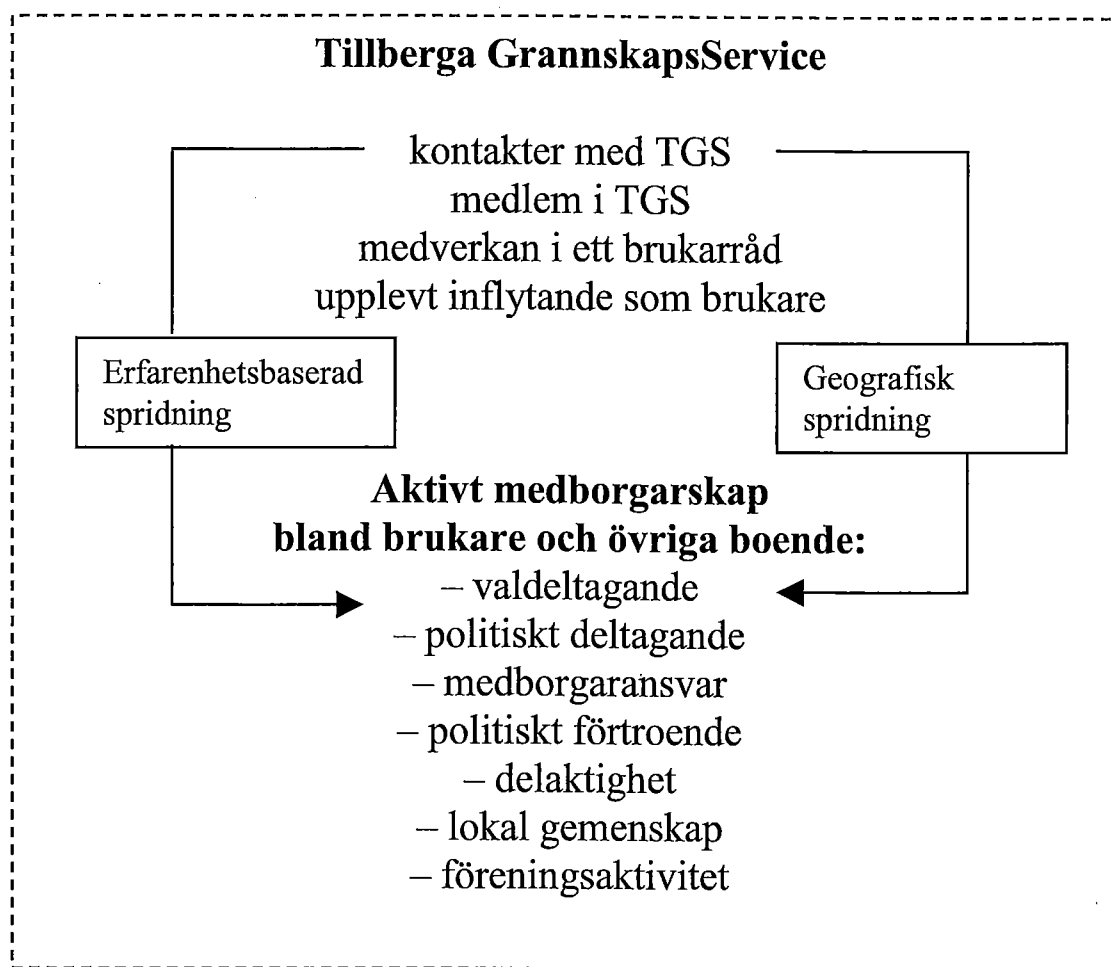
Tillberga GrannskapsService

kontakter med TGS
medlem i TGS
medverkan i ett brukarråd
upplevt inflytande som brukare

Erfarenhetsbaserad spridning

Geografisk spridning

Aktivt medborgarskap
bland brukare och övriga boende:
– valdeltagande
– politiskt deltagande
– medborgaransvar
– politiskt förtroende
– delaktighet
– lokal gemenskap
– föreningsaktivitet